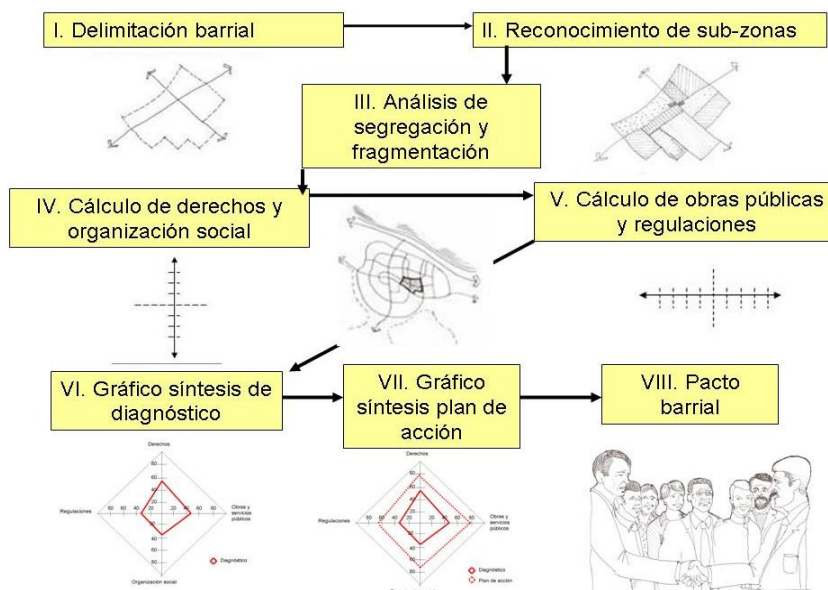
I. Delimitación barrial

II. Reconocimiento de sub-zonas

III. Análisis de segregación y fragmentación

IV. Cálculo de derechos y organización social

V. Cálculo de obras públicas y regulaciones

VI. Gráfico síntesis de diagnóstico

VII. Gráfico síntesis plan de acción

VIII. Pacto barrial

Derechos
80
60
40
20
Regulaciones 80 60 40 20 20 40 60 80 Obras y servicios públicos
20
40
60
80
Organización social
Diagnóstico

Derechos
80
60
40
20
Regulaciones 80 60 40 20 20 40 60 80 Obras y servicios públicos
20
40
60
80
Diagnóstico
Plan de acción